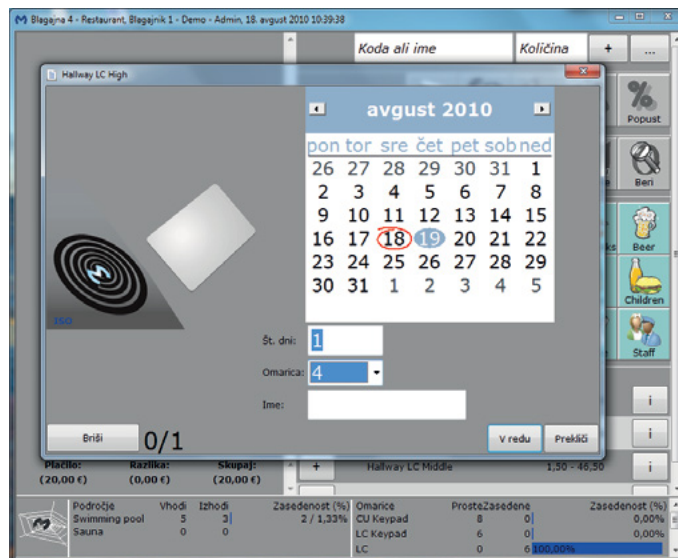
Blagajna 4 - Restaurant, Blagajnik 1 - Demo - Admin, 18. avgust 2010 10:39:38

Koda ali ime
Količina
+
...

Hallway LC High

avgust 2010

| pon | tor | sre | čet | pet | sob | ned |
|---|---|---|---|---|---|---|
| 26 | 27 | 28 | 29 | 30 | 31 | 1 |
| 2 | 3 | 4 | 5 | 6 | 7 | 8 |
| 9 | 10 | 11 | 12 | 13 | 14 | 15 |
| 16 | 17 | 18 | 19 | 20 | 21 | 22 |
| 23 | 24 | 25 | 26 | 27 | 28 | 29 |
| 30 | 31 | 1 | 2 | 3 | 4 | 5 |

Št. dni: 1
Omarica: 4
Ime:

Briši
0/1
V redu
Prekliči

Popust
Beri
Beer
Children
Staff
i
i
i

Plačilo: (20,00 €)
Razlika: (0,00 €)
Skupaj: (20,00 €)
+
Hallway LC Middle
1,50 - 46,50

| Področje | Vhodi | Izhodi | Zasedenost (%) |
|---|---|---|---|
| Swimming pool | 5 | 3 | 2 / 1,33% |
| Sauna | 0 | 0 | |

| Omarice | Proste | Zasedene | Zasedenost (%) |
|---|---|---|---|
| CU Keypad | 8 | 0 | 0,00% |
| LC Keypad | 6 | 0 | 0,00% |
| LC | 0 | 6 | 100,00% |